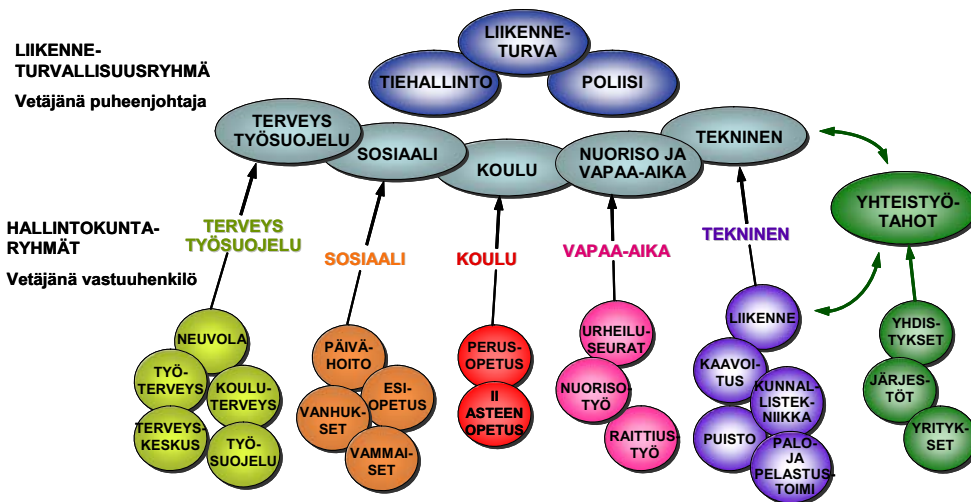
LIIKENNE-TURVALLISUUSRYHMÄ

Vetäjänä puheenjohtaja

LIIKENNE-TURVA

TIEHALLINTO

POLIISI

TERVEYS TYÖSUOJELU

SOSIAALI

KOULU

NUORISO JA VAPAA-AIKA

TEKNINEN

YHTEISTYÖ-TAHOT

HALLINTOKUNTA-RYHMÄT

Vetäjänä vastuuhenkilö

TERVEYS TYÖSUOJELU

SOSIAALI

KOULU

VAPAA-AIKA

TEKNINEN

NEUVOLA

TYÖ-TERVEYS

KOULU-TERVEYS

TERVEYS-KESKUS

TYÖ-SUOJELU

PÄIVÄ-HOITO

ESI-OPETUS

VANHUK-SET

VAMMAI-SET

PERUS-OPETUS

II ASTEEN OPETUS

URHEILU-SEURAT

NUORISO-TYÖ

RAITTIUS-TYÖ

LIIKENNE

KAAVOI-TUS

KUNNAL-LISTEK-NIIKKA

PUISTO

PALO-JA PELASTUS-TOIMI

YHDIS-TYKSET

JÄRJES-TÖT

YRITYK-SET